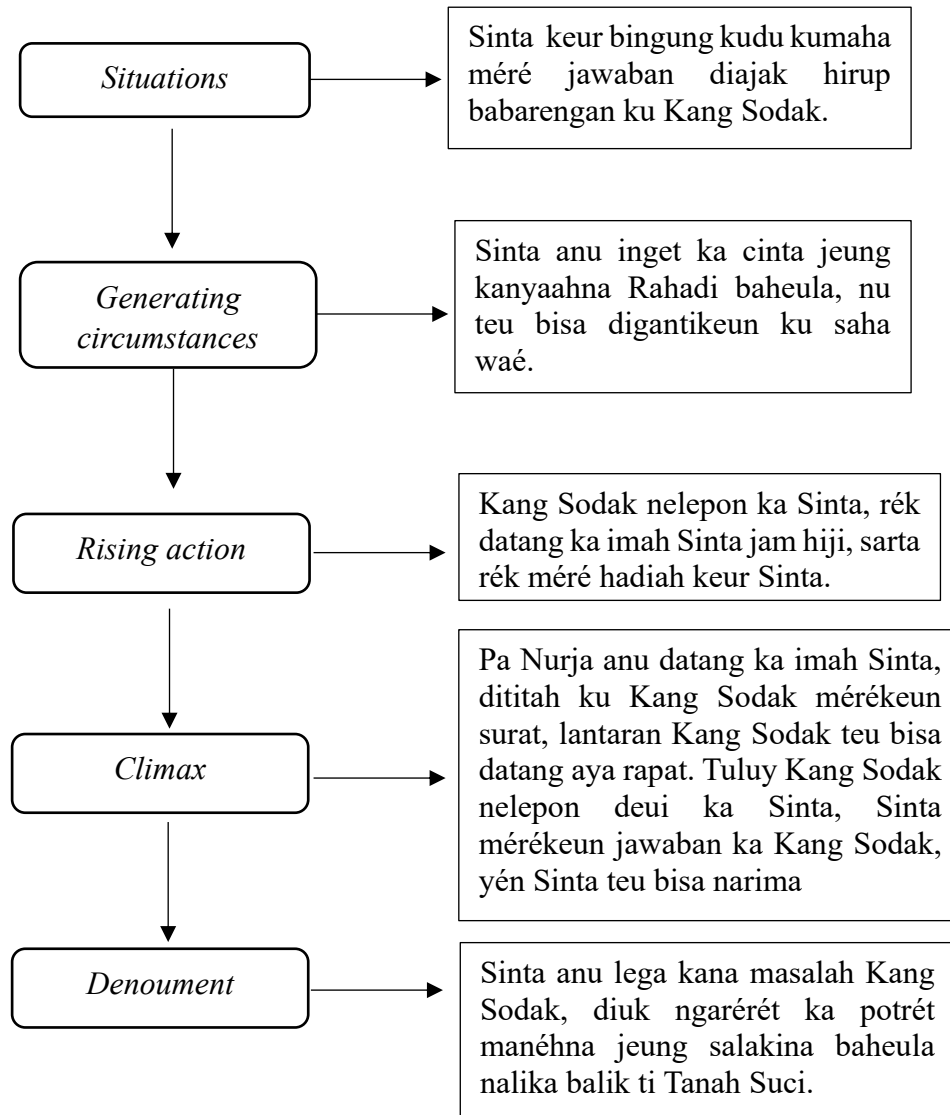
Situations

Sinta keur bingung kudu kumaha méré jawaban diajak hirup babarengan ku Kang Sodak.

Generating circumstances

Sinta anu inget ka cinta jeung kanyaahna Rahadi baheula, nu teu bisa digantikeun ku saha waé.

Rising action

Kang Sodak nelepon ka Sinta, rék datang ka imah Sinta jam hiji, sarta rék méré hadiah keur Sinta.

Climax

Pa Nurja anu datang ka imah Sinta, dititah ku Kang Sodak mérékeun surat, lantaran Kang Sodak teu bisa datang aya rapat. Tuluy Kang Sodak nelepon deui ka Sinta, Sinta mérékeun jawaban ka Kang Sodak, yén Sinta teu bisa narima

Denoument

Sinta anu lega kana masalah Kang Sodak, diuk ngarérét ka potrét manéhna jeung salakina baheula nalika balik ti Tanah Suci.